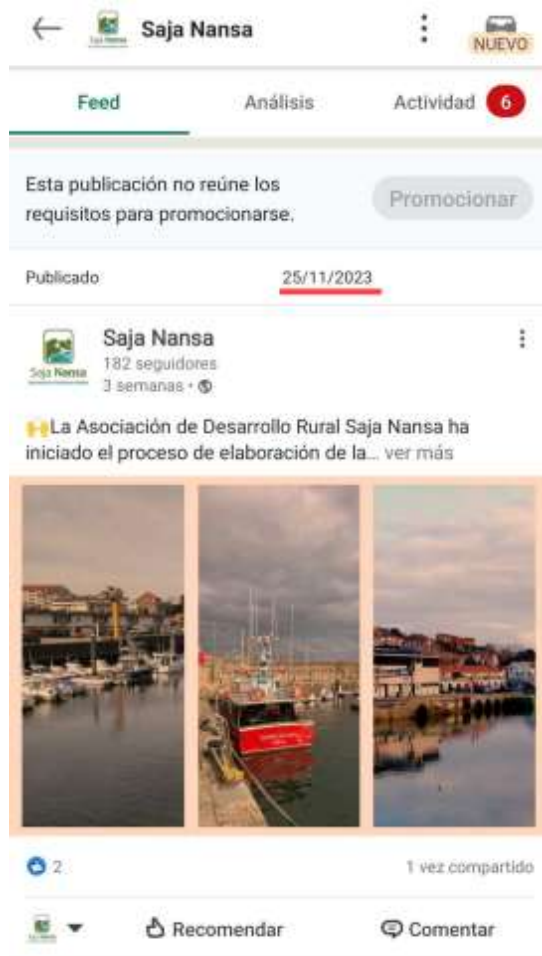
Saja Nansa

NUEVO

Feed

Análisis

Actividad 6

Esta publicación no reúne los requisitos para promocionarse.

Promocionar

Publicado

25/11/2023

Saja Nansa

Saja Nansa

182 seguidores

3 semanas •

La Asociación de Desarrollo Rural Saja Nansa ha iniciado el proceso de elaboración de la... ver más

2

1 vez compartido

Recomendar

Comentar